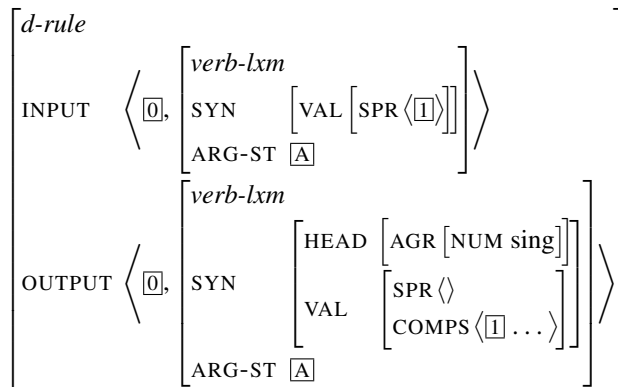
$\begin{bmatrix} \textit{d-rule} \\ \text{INPUT} \quad \left\langle \boxed{0}, \begin{bmatrix} \textit{verb-lxm} \\ \text{SYN} \quad \begin{bmatrix} \text{VAL} \begin{bmatrix} \text{SPR} \langle \boxed{1} \rangle \end{bmatrix} \end{bmatrix} \\ \text{ARG-ST} \quad \boxed{\text{A}} \end{bmatrix} \right\rangle \\ \text{OUTPUT} \quad \left\langle \boxed{0}, \begin{bmatrix} \textit{verb-lxm} \\ \text{SYN} \quad \begin{bmatrix} \text{HEAD} \quad \begin{bmatrix} \text{AGR} \begin{bmatrix} \text{NUM sing} \end{bmatrix} \end{bmatrix} \\ \text{VAL} \quad \begin{bmatrix} \text{SPR} \langle \rangle \\ \text{COMPS} \langle \boxed{1} \ldots \rangle \end{bmatrix} \end{bmatrix} \\ \text{ARG-ST} \quad \boxed{\text{A}} \end{bmatrix} \right\rangle \end{bmatrix}$